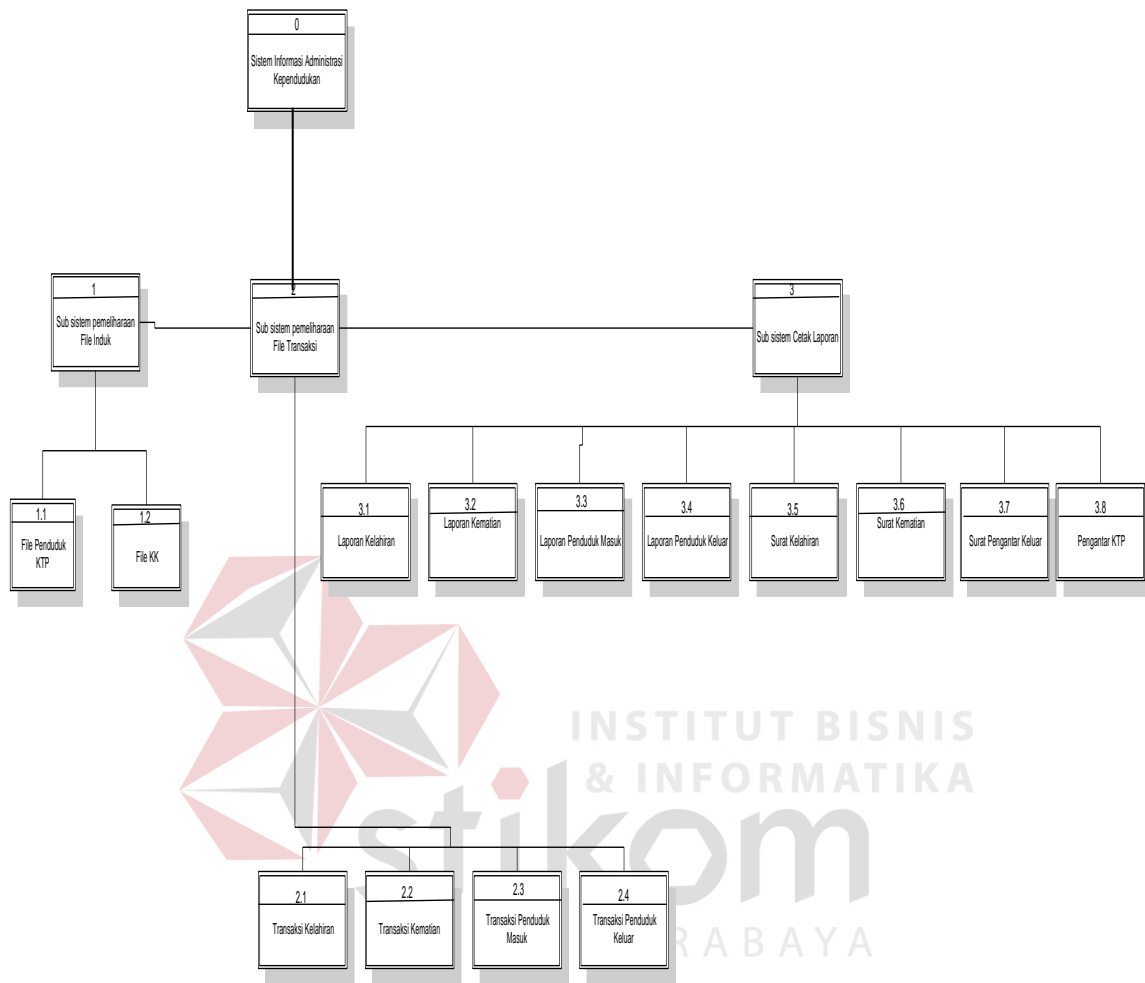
0
Sistem Informasi Administrasi Kependudukan

1
Sub sistem pemeliharaan File Induk

2
Sub sistem pemeliharaan File Transaksi

3
Sub sistem Cetak Laporan

1.1
File Penduduk KTP

1.2
File KK

3.1
Laporan Kelahiran

3.2
Laporan Kematian

3.3
Laporan Penduduk Masuk

3.4
Laporan Penduduk Keluar

3.5
Surat Kelahiran

3.6
Surat Kematian

3.7
Surat Pengantar Keluar

3.8
Pengantar KTP

2.1
Transaksi Kelahiran

2.2
Transaksi Kematian

2.3
Transaksi Penduduk Masuk

2.4
Transaksi Penduduk Keluar

INSTITUT BISNIS
& INFORMATIKA
stikom
SURABAYA